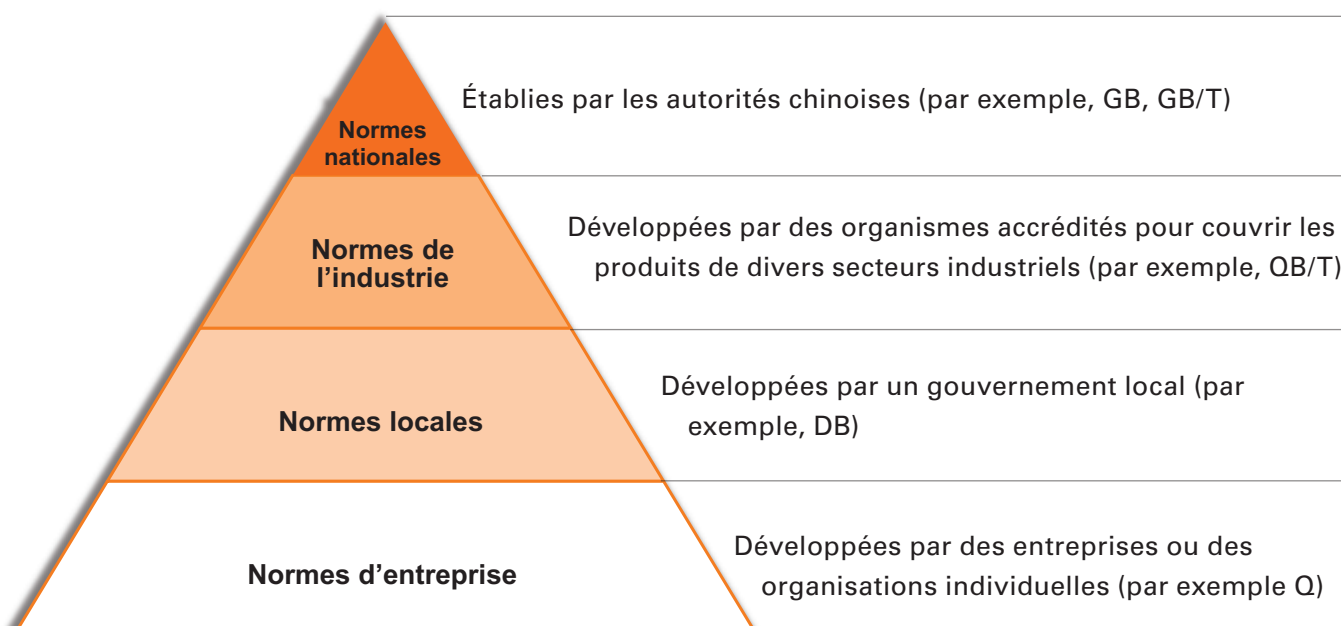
Normes nationales

Établies par les autorités chinoises (par exemple, GB, GB/T)

Normes de l'industrie

Développées par des organismes accrédités pour couvrir les produits de divers secteurs industriels (par exemple, QB/T)

Normes locales

Développées par un gouvernement local (par exemple, DB)

Normes d'entreprise

Développées par des entreprises ou des organisations individuelles (par exemple Q)